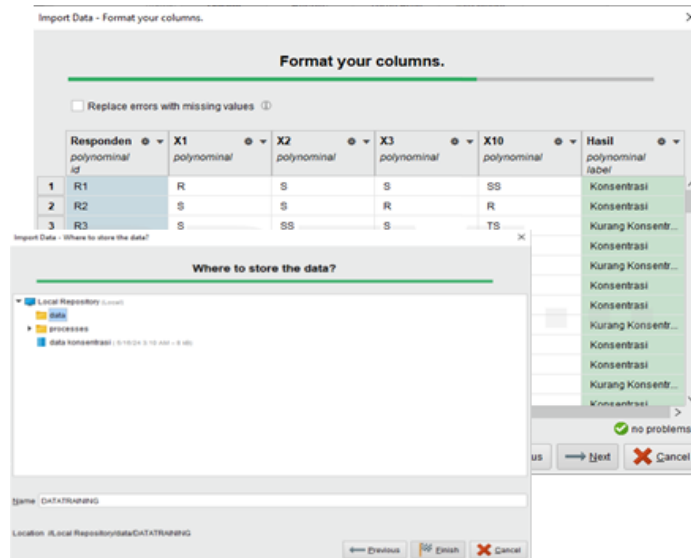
Import Data - Format your columns.

Format your columns.

Replace errors with missing values ⓘ

|  | Responden | X1 | X2 | X3 | X10 | Hasil |
|---|---|---|---|---|---|---|
|  | polynominal id | polynominal | polynominal | polynominal | polynominal | polynominal label |
| 1 | R1 | R | S | S | SS | Konsentrasi |
| 2 | R2 | S | S | R | R | Konsentrasi |
| 3 | R3 | S | SS | S | TS | Kurang Konsentr... |
|  |  |  |  |  |  | Konsentrasi |
|  |  |  |  |  |  | Kurang Konsentr... |
|  |  |  |  |  |  | Konsentrasi |
|  |  |  |  |  |  | Konsentrasi |
|  |  |  |  |  |  | Kurang Konsentr... |
|  |  |  |  |  |  | Konsentrasi |
|  |  |  |  |  |  | Konsentrasi |
|  |  |  |  |  |  | Kurang Konsentr... |
|  |  |  |  |  |  | Konsentrasi |

no problems

us Next Cancel

Import Data - Where to store the data?

Where to store the data?

Local Repository (Local)
data
processes
data konsentrasi (5/18/24 3:10 AM – 8 kB)

Name DATATRAINING

Location //Local Repository/data/DATATRAINING

Previous Finish Cancel